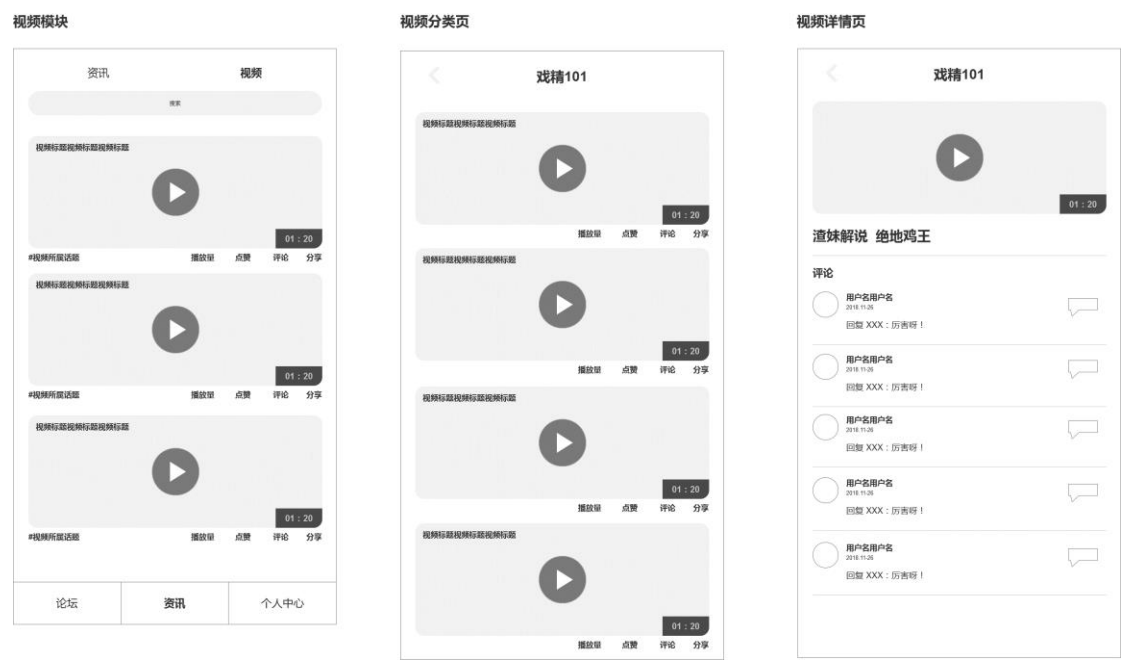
视频模块

资讯 视频

搜索

视频标题视频标题视频标题

01 : 20

#视频所属话题 播放量 点赞 评论 分享

视频标题视频标题视频标题

01 : 20

#视频所属话题 播放量 点赞 评论 分享

视频标题视频标题视频标题

01 : 20

#视频所属话题 播放量 点赞 评论 分享

论坛 资讯 个人中心

视频分类页

戏精101

视频标题视频标题视频标题

01 : 20

播放量 点赞 评论 分享

视频标题视频标题视频标题

01 : 20

播放量 点赞 评论 分享

视频标题视频标题视频标题

01 : 20

播放量 点赞 评论 分享

视频标题视频标题视频标题

01 : 20

播放量 点赞 评论 分享

视频详情页

戏精101

01 : 20

渣妹解说 绝地鸡王

评论

用户名用户名
2018.11.26
回复 XXX：厉害呀！

用户名用户名
2018.11.26
回复 XXX：厉害呀！

用户名用户名
2018.11.26
回复 XXX：厉害呀！

用户名用户名
2018.11.26
回复 XXX：厉害呀！

用户名用户名
2018.11.26
回复 XXX：厉害呀！